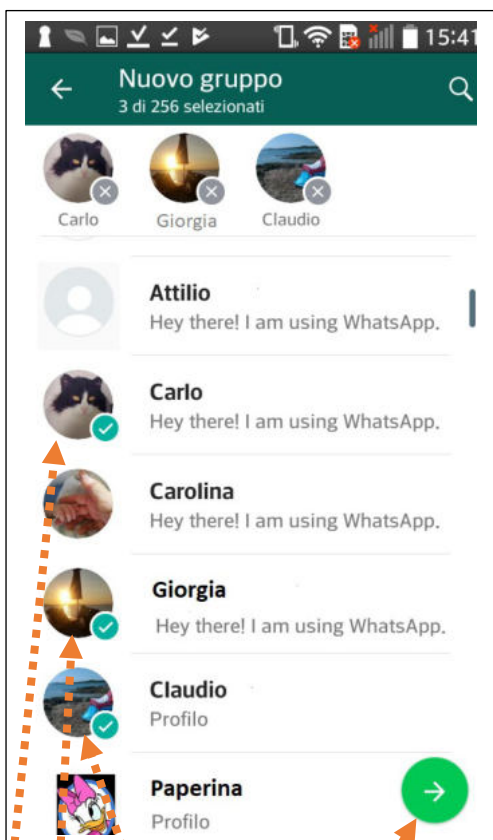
15:41

Nuovo gruppo
3 di 256 selezionati

Carlo
Giorgia
Claudio

Attilio
Hey there! I am using WhatsApp.

Carlo
Hey there! I am using WhatsApp.

Carolina
Hey there! I am using WhatsApp.

Giorgia
Hey there! I am using WhatsApp.

Claudio
Profilo

Paperina
Profilo